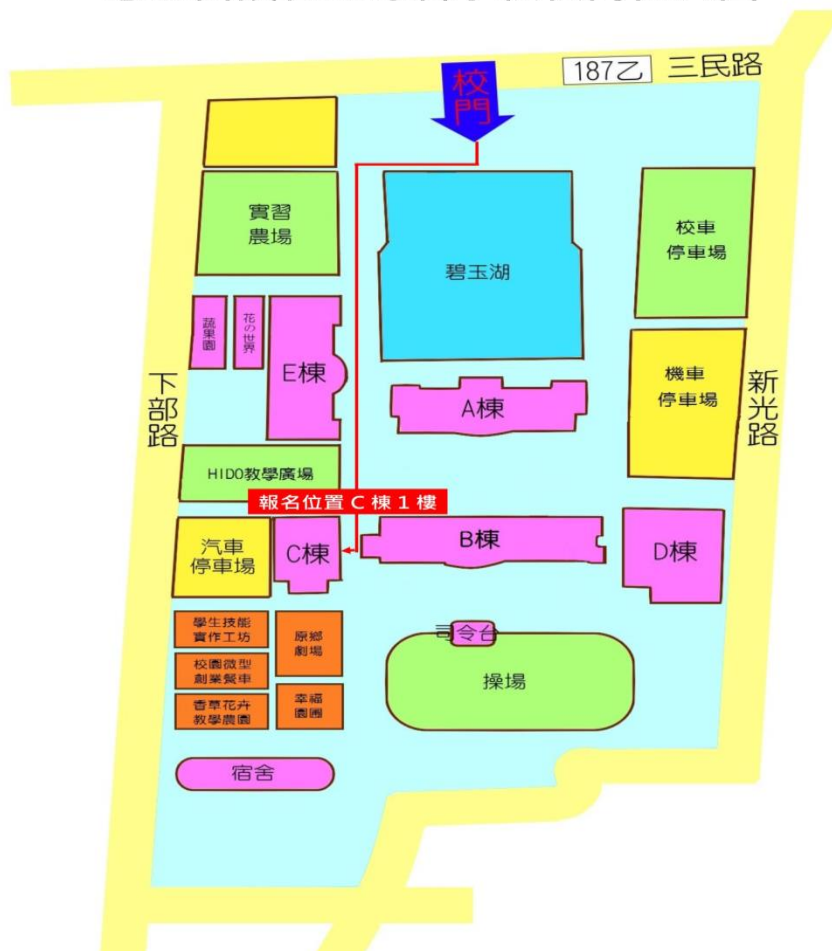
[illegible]

187乙 三民路

校門

實習農場

碧玉湖

校車停車場

蔬果園

花の世界

E棟

下部路

A棟

機車停車場

新光路

HIDO教學廣場

報名位置 C 棟 1 樓

汽車停車場

C棟

B棟

D棟

學生技能實作工坊

原鄉劇場

司令台

校園微型創業餐車

操場

香草花卉教學農園

幸福園圃

宿舍